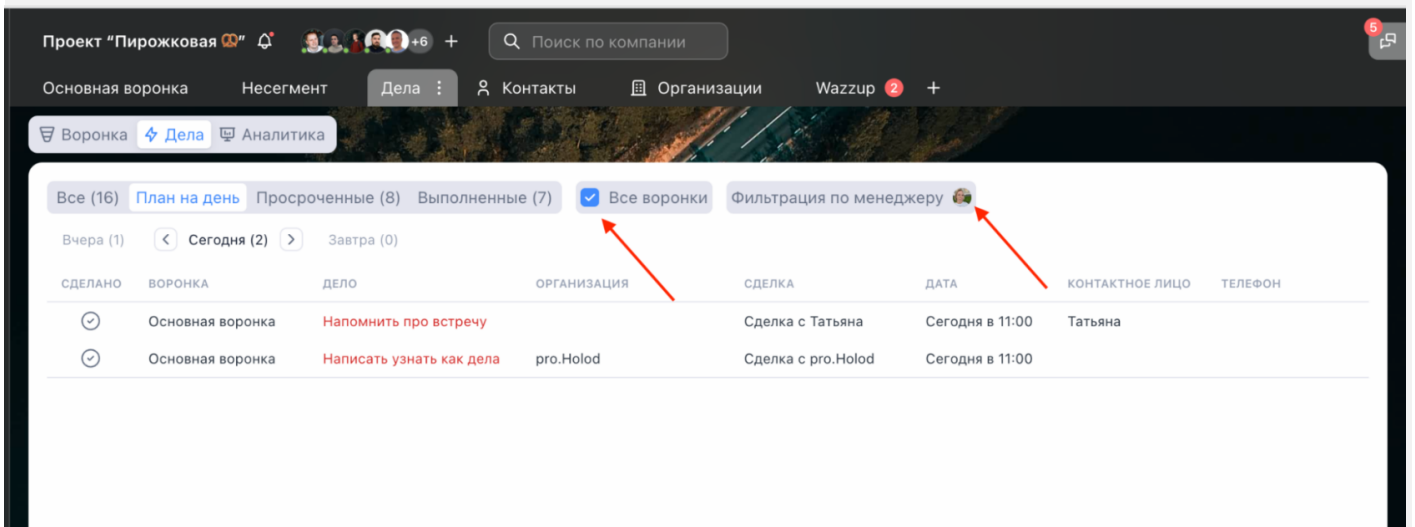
Проект "Пирожковая 🥨" +6 + Поиск по компании 5

Основная воронка Несегмент Дела Контакты Организации Wazzup 2 +

Воронка Дела Аналитика

Все (16) План на день Просроченные (8) Выполненные (7) Все воронки Фильтрация по менеджеру

Вчера (1) Сегодня (2) Завтра (0)

| СДЕЛАНО | ВОРОНКА | ДЕЛО | ОРГАНИЗАЦИЯ | СДЕЛКА | ДАТА | КОНТАКТНОЕ ЛИЦО | ТЕЛЕФОН |
|---|---|---|---|---|---|---|---|
| | Основная воронка | Напомнить про встречу | | Сделка с Татьяна | Сегодня в 11:00 | Татьяна | |
| | Основная воронка | Написать узнать как дела | pro.Holod | Сделка с pro.Holod | Сегодня в 11:00 | | |